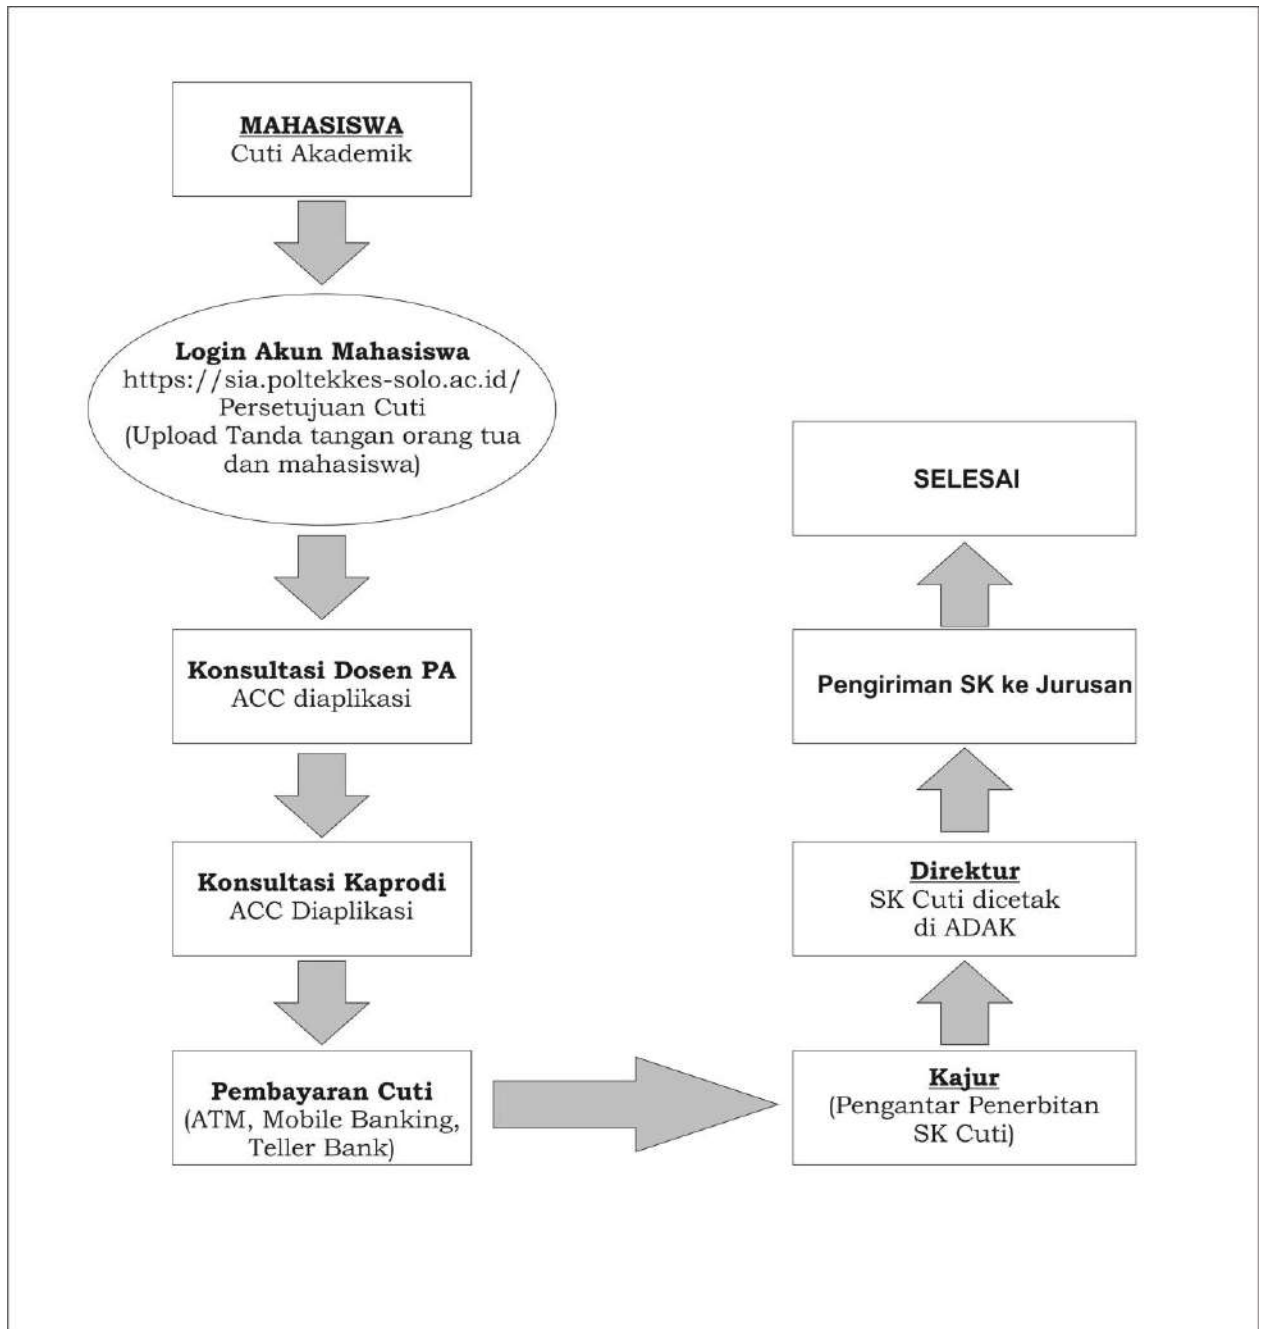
MAHASISWA
Cuti Akademik

Login Akun Mahasiswa
https://sia.poltekkes-solo.ac.id/
Persetujuan Cuti
(Upload Tanda tangan orang tua dan mahasiswa)

Konsultasi Dosen PA
ACC diaplikasi

Konsultasi Kaprodi
ACC Diaplikasi

Pembayaran Cuti
(ATM, Mobile Banking, Teller Bank)

Kajur
(Pengantar Penerbitan SK Cuti)

Direktur
SK Cuti dicetak di ADAK

Pengiriman SK ke Jurusan

SELESAI